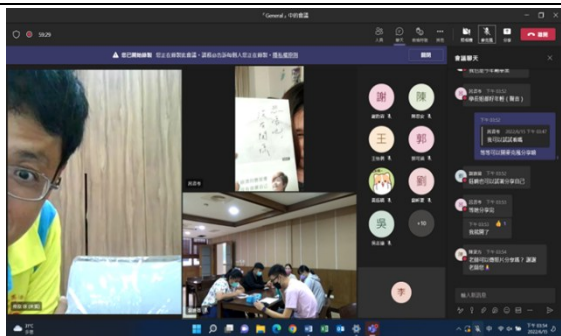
"General" 中的會議

59:29

人員 聊天 舉起 檢視 更多 相機 麥克風 分享 離開

您已開始錄製 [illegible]

謝 陳 王 郭 劉 吳 +10

李

會議聊天

目前也可以試著分享自己

我想分享

我拍照了

老師可以傳照片分享嗎？謝謝老師

輸入新訊息

下午 03:56